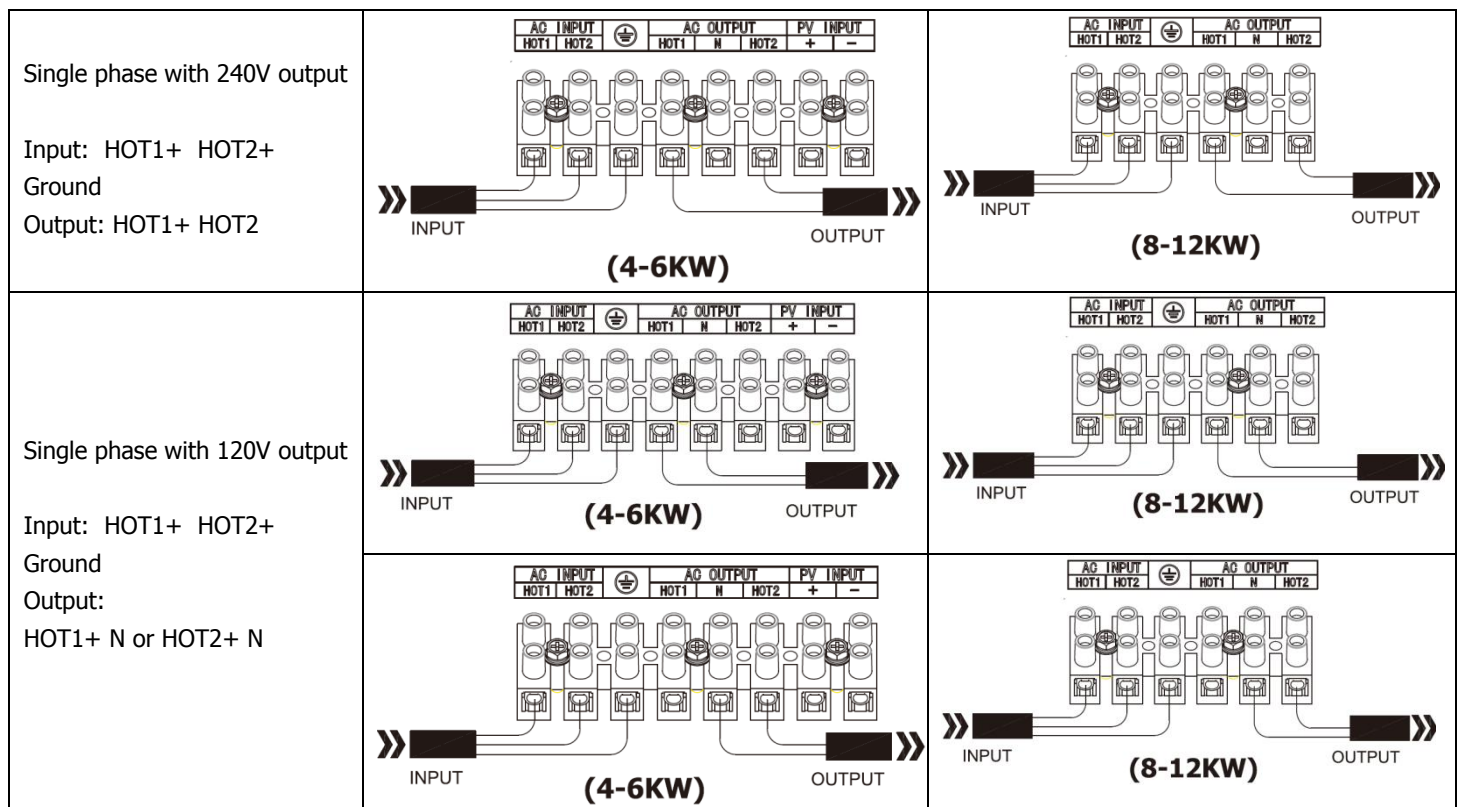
| | | |
|---|---|---|
| Single phase with 240V output<br><br>Input: HOT1+ HOT2+ Ground<br>Output: HOT1+ HOT2 | AC INPUT HOT1 HOT2 ⏚ AC OUTPUT HOT1 N HOT2 PV INPUT + − INPUT OUTPUT (4-6KW) | AC INPUT HOT1 HOT2 ⏚ AC OUTPUT HOT1 N HOT2 INPUT OUTPUT (8-12KW) |
| Single phase with 120V output<br><br>Input: HOT1+ HOT2+ Ground<br>Output:<br>HOT1+ N or HOT2+ N | AC INPUT HOT1 HOT2 ⏚ AC OUTPUT HOT1 N HOT2 PV INPUT + − INPUT (4-6KW) OUTPUT | AC INPUT HOT1 HOT2 ⏚ AC OUTPUT HOT1 N HOT2 INPUT (8-12KW) OUTPUT |
| | AC INPUT HOT1 HOT2 ⏚ AC OUTPUT HOT1 N HOT2 PV INPUT + − INPUT (4-6KW) OUTPUT | AC INPUT HOT1 HOT2 ⏚ AC OUTPUT HOT1 N HOT2 INPUT (8-12KW) OUTPUT |